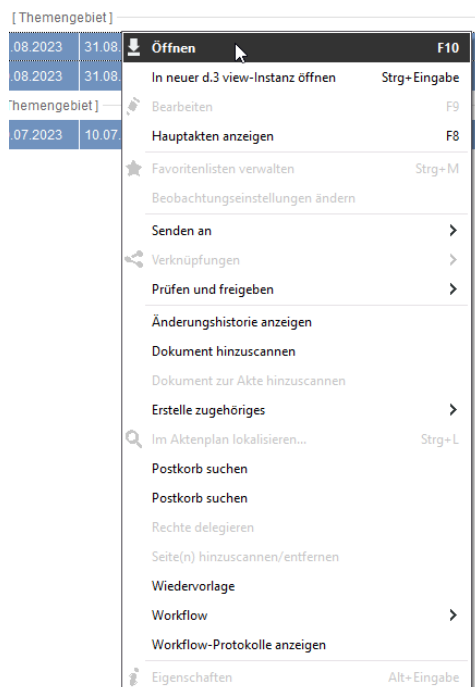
[ Themengebiet ]

.08.2023 31.08.
.08.2023 31.08.
Themengebiet ]
.07.2023 10.07.

Öffnen F10
In neuer d.3 view-Instanz öffnen Strg+Eingabe
Bearbeiten F9
Hauptakten anzeigen F8
Favoritenlisten verwalten Strg+M
Beobachtungseinstellungen ändern
Senden an
Verknüpfungen
Prüfen und freigeben
Änderungshistorie anzeigen
Dokument hinzuscannen
Dokument zur Akte hinzuscannen
Erstelle zugehöriges
Im Aktenplan lokalisieren... Strg+L
Postkorb suchen
Postkorb suchen
Rechte delegieren
Seite(n) hinzuscannen/entfernen
Wiedervorlage
Workflow
Workflow-Protokolle anzeigen
Eigenschaften Alt+Eingabe